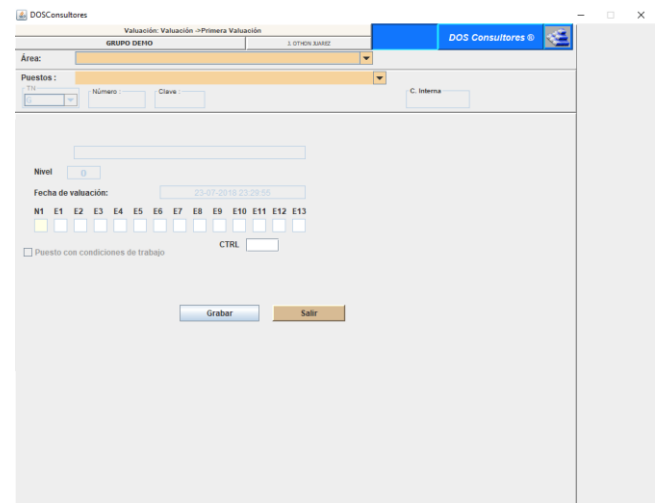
DOSConsultores

Valuación: Valuación ->Primera Valuación

GRUPO DEMO

1. OTHON JUAREZ

DOS Consultores ©

Área:

Puestos :

TN

0

Número

Clave

C. Interna

Nivel 0

Fecha de valuación: 23-07-2019 23:29:55

N1 E1 E2 E3 E4 E5 E6 E7 E8 E9 E10 E11 E12 E13

CTRL

Puesto con condiciones de trabajo

Grabar

Salir